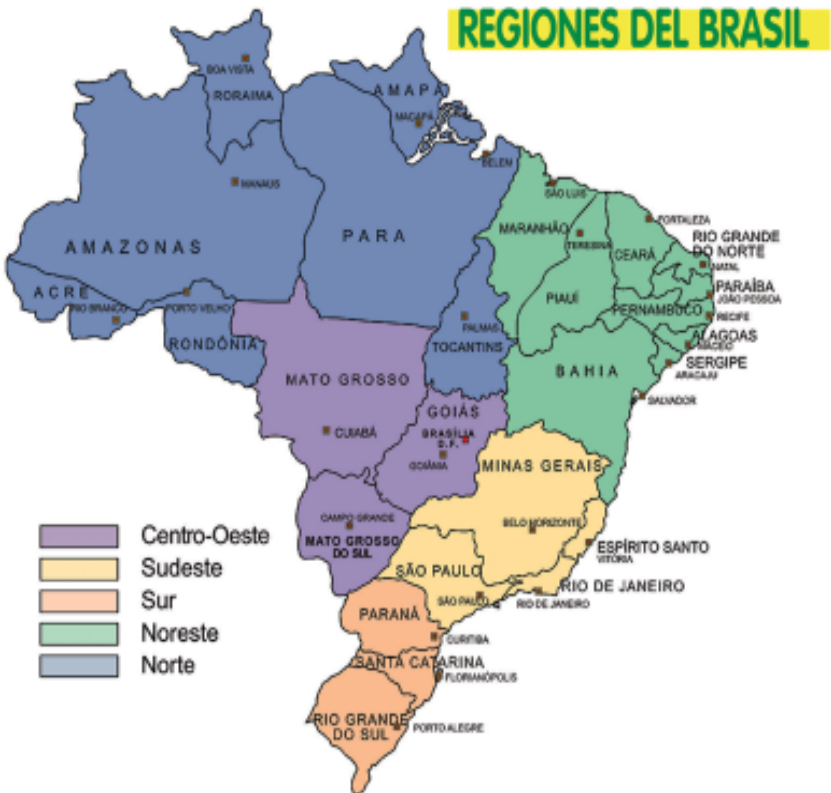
REGIONES DEL BRASIL

BOA VISTA
RORAIMA
AMAPÁ
MACAPÁ
BELEM
MANAUS
AMAZONAS
PARA
SÃO LUIS
FORTALEZA
MARANHÃO
TERESINA
CEARÁ
RIO GRANDE DO NORTE
NATAL
PARAÍBA
JOÃO PESSOA
RECIFE
PERNAMBUCO
ALAGOAS
MACEIÓ
SERGIPE
ARACAJU
ACRE
RIO BRANCO
PORTO VELHO
RONDÔNIA
PALMAS
TOCANTINS
PIAUÍ
BAHIA
SALVADOR
MATO GROSSO
CUIABÁ
GOIÁS
BRASÍLIA D.F.
GOIÂNIA
MINAS GERAIS
BELO HORIZONTE
CAMPO GRANDE
MATO GROSSO DO SUL
ESPÍRITO SANTO
VITÓRIA
SÃO PAULO
SÃO PAULO
RIO DE JANEIRO
RIO DE JANEIRO
PARANÁ
CURITIBA
SANTA CATARINA
FLORIANÓPOLIS
RIO GRANDE DO SUL
PORTO ALEGRE

Centro-Oeste
Sudeste
Sur
Noreste
Norte